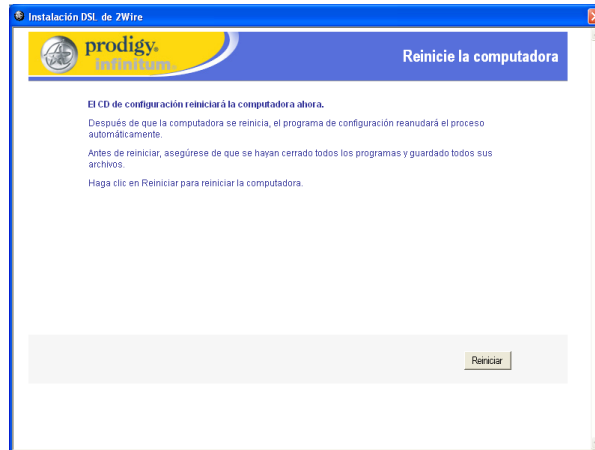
Instalación DSL de 2Wire

prodigy
infinitum

Reinicie la computadora

El CD de configuración reiniciará la computadora ahora.

Después de que la computadora se reinicia, el programa de configuración reanudará el proceso automáticamente.

Antes de reiniciar, asegúrese de que se hayan cerrado todos los programas y guardado todos sus archivos.

Haga clic en Reiniciar para reiniciar la computadora.

Reiniciar